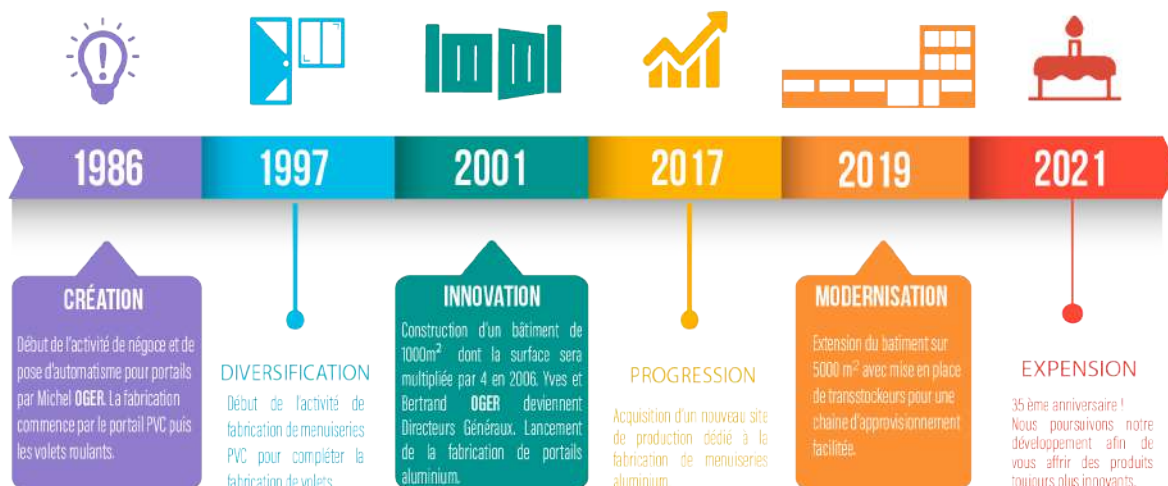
1986

1997

2001

2017

2019

2021

CRÉATION

Début de l'activité de négoce et de pose d'automatisme pour portails par Michel OGER. La fabrication commence par le portail PVC puis les volets roulants.

DIVERSIFICATION

Début de l'activité de fabrication de menuiseries PVC pour compléter la fabrication de volets.

INNOVATION

Construction d'un bâtiment de 1000m² dont la surface sera multipliée par 4 en 2006. Yves et Bertrand OGER deviennent Directeurs Généraux. Lancement de la fabrication de portails aluminium.

PROGRESSION

Acquisition d'un nouveau site de production dédié à la fabrication de menuiseries aluminium.

MODERNISATION

Extension du batiment sur 5000 m² avec mise en place de transstockeurs pour une chaine d'approvisionnement facilitée.

EXPENSION

35 ème anniversaire ! Nous poursuivons notre développement afin de vous affrir des produits toujours plus innovants.